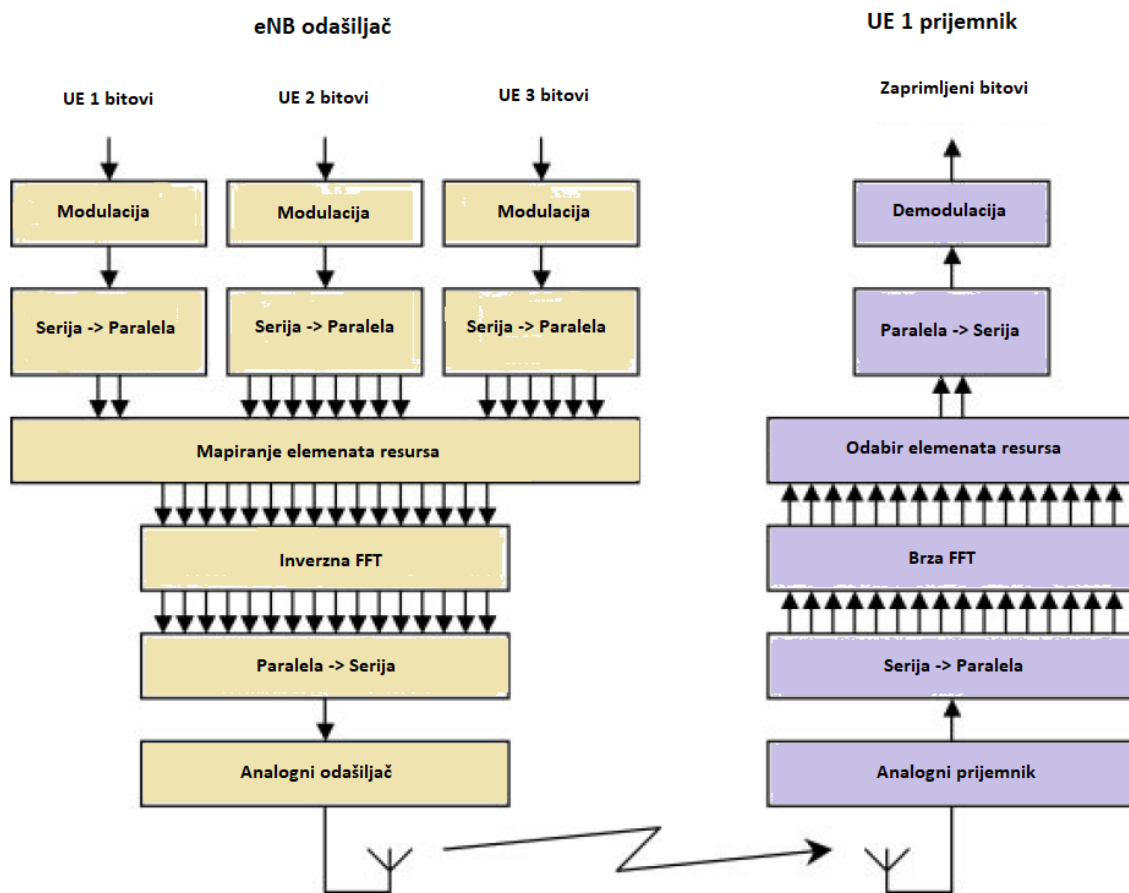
eNB odašiljač

UE 1 bitovi

UE 2 bitovi

UE 3 bitovi

Modulacija

Modulacija

Modulacija

Serija -> Paralela

Serija -> Paralela

Serija -> Paralela

Mapiranje elemenata resursa

Inverzna FFT

Paralela -> Serija

Analogni odašiljač

UE 1 prijemnik

Zaprimljeni bitovi

Demodulacija

Paralela -> Serija

Odabir elemenata resursa

Brza FFT

Serija -> Paralela

Analogni prijemnik